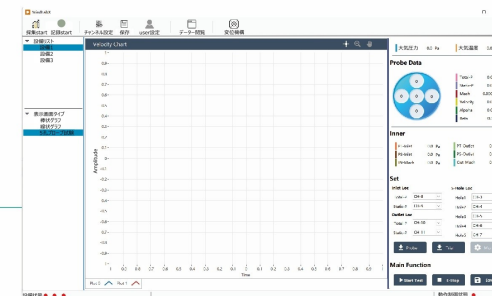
VeloEdit

探索start 記録start チャンネル設定 保存 user設定 データ閲覧 変位検索

設備リスト
設備1
設備2
設備3

表示画面タイプ
棒状グラフ
線状グラフ

Velocity Chart

0.9
0.8
0.7
0.6
0.5
0.4
0.3
0.2
0.1
0
-0.1

Amplitude

0 0.1 0.2 0.3 0.4 0.5 0.6 0.7 0.8 0.9 1 1.1 1.2 1.3 1.4 1.5 1.6 1.7 1.8 1.9 2

Time

大気圧力 0.0 Pa
大気温度

Probe Data

Total-P
Static-P
Mach
Velocity
Alpha
Beta

Inner

P1-Outlet
P2-Outlet
Cal Wind

Set

Inlet Loc
Outlet Loc
5-Hole Loc

CH-8
CH-9
CH-10
CH-11

Hole1 CH-3
Hole2 CH-4
Hole3 CH-5
Hole4 CH-6
Hole5 CH-7

Probe
File

Main Function

Start Test
Stop

動作制御状態